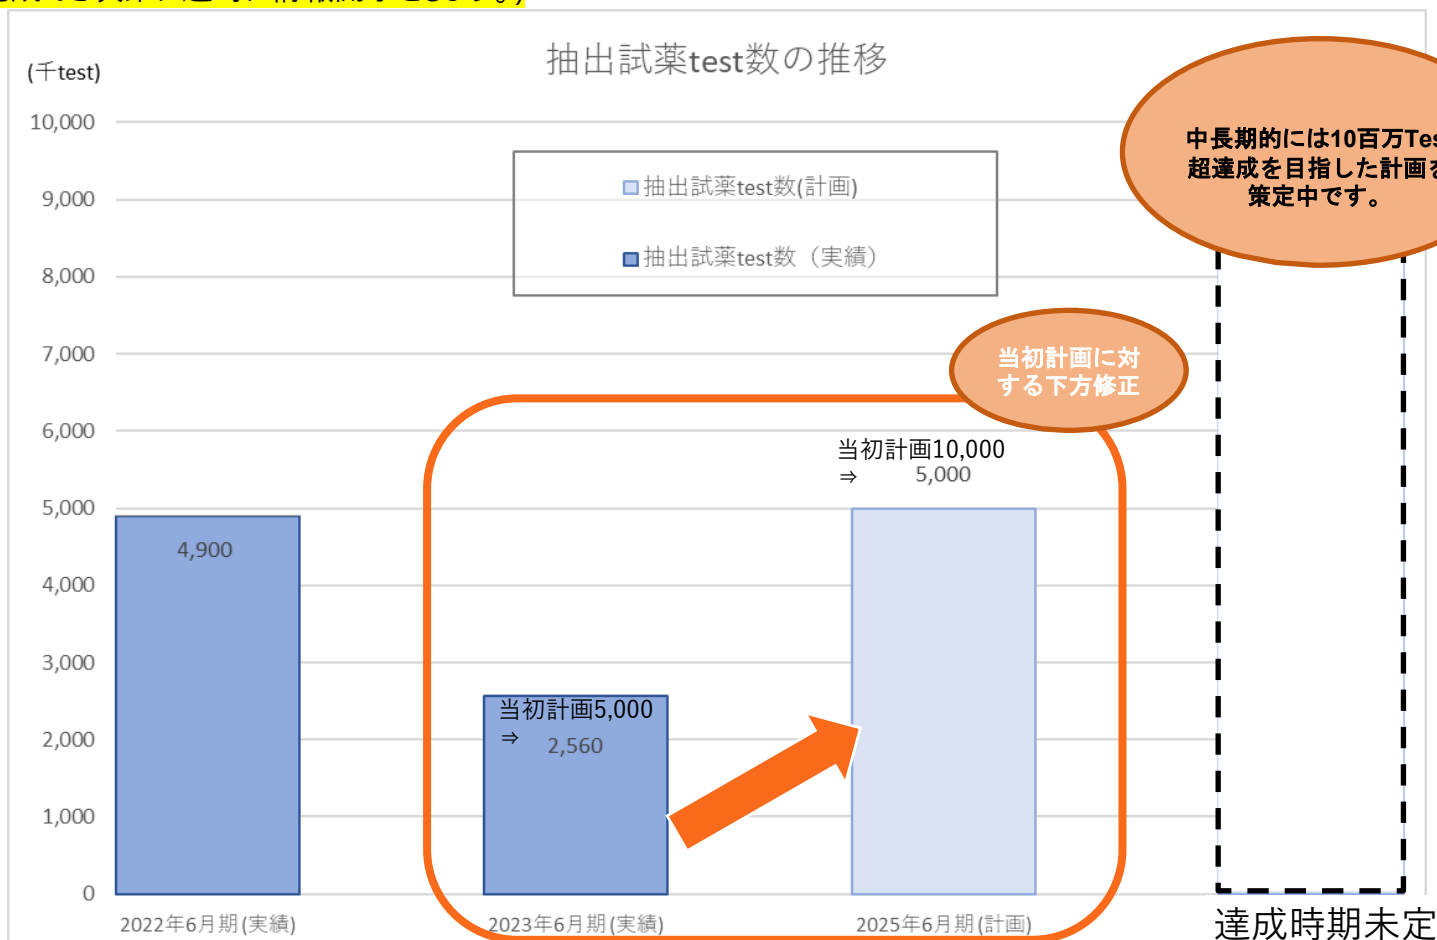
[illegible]

(千test)

抽出試薬test数の推移

10,000
9,000
8,000
7,000
6,000
5,000
4,000
3,000
2,000
1,000
0

抽出試薬test数(計画)
抽出試薬test数（実績）

中長期的には10百万Tes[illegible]
超達成を目指した計画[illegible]
策定中です。

当初計画に対する下方修正

当初計画10,000
⇒ 5,000

4,900

当初計画5,000
⇒ 2,560

2022年6月期(実績)
2023年6月期(実績)
2025年6月期(計画)
達成時期未定